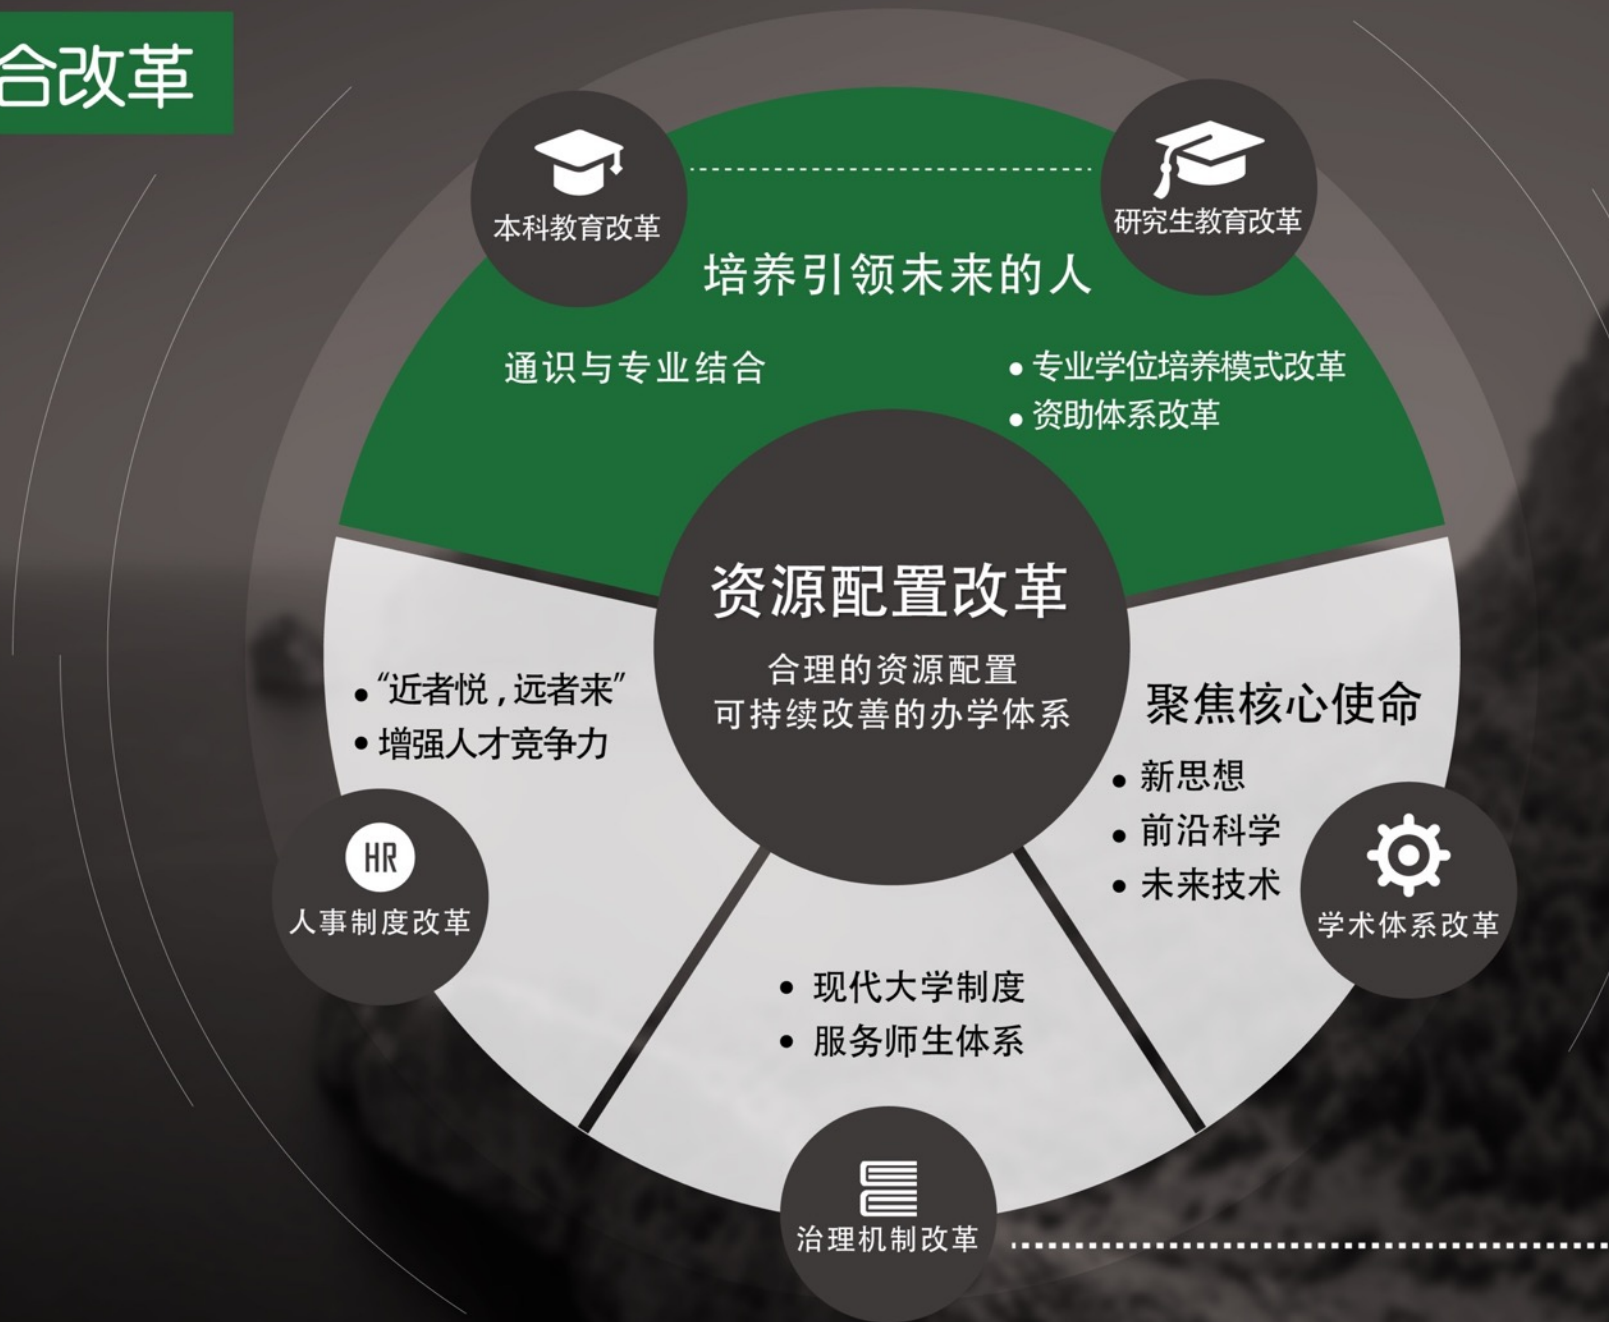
合改革

本科教育改革

研究生教育改革

培养引领未来的人

通识与专业结合

• 专业学位培养模式改革
• 资助体系改革

资源配置改革

合理的资源配置
可持续改善的办学体系

• “近者悦，远者来”
• 增强人才竞争力

聚焦核心使命

• 新思想
• 前沿科学
• 未来技术

HR
人事制度改革

学术体系改革

• 现代大学制度
• 服务师生体系

治理机制改革